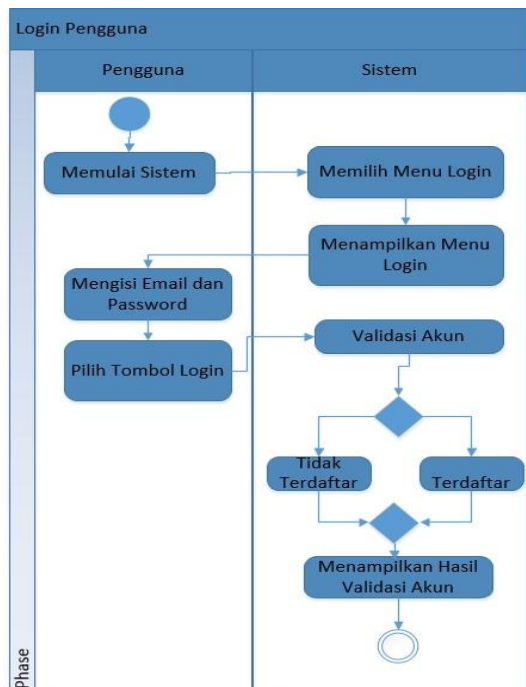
Login Pengguna

Pengguna

Sistem

Memulai Sistem

Memilih Menu Login

Menampilkan Menu Login

Mengisi Email dan Password

Pilih Tombol Login

Validasi Akun

Tidak Terdaftar

Terdaftar

Menampilkan Hasil Validasi Akun

Phase